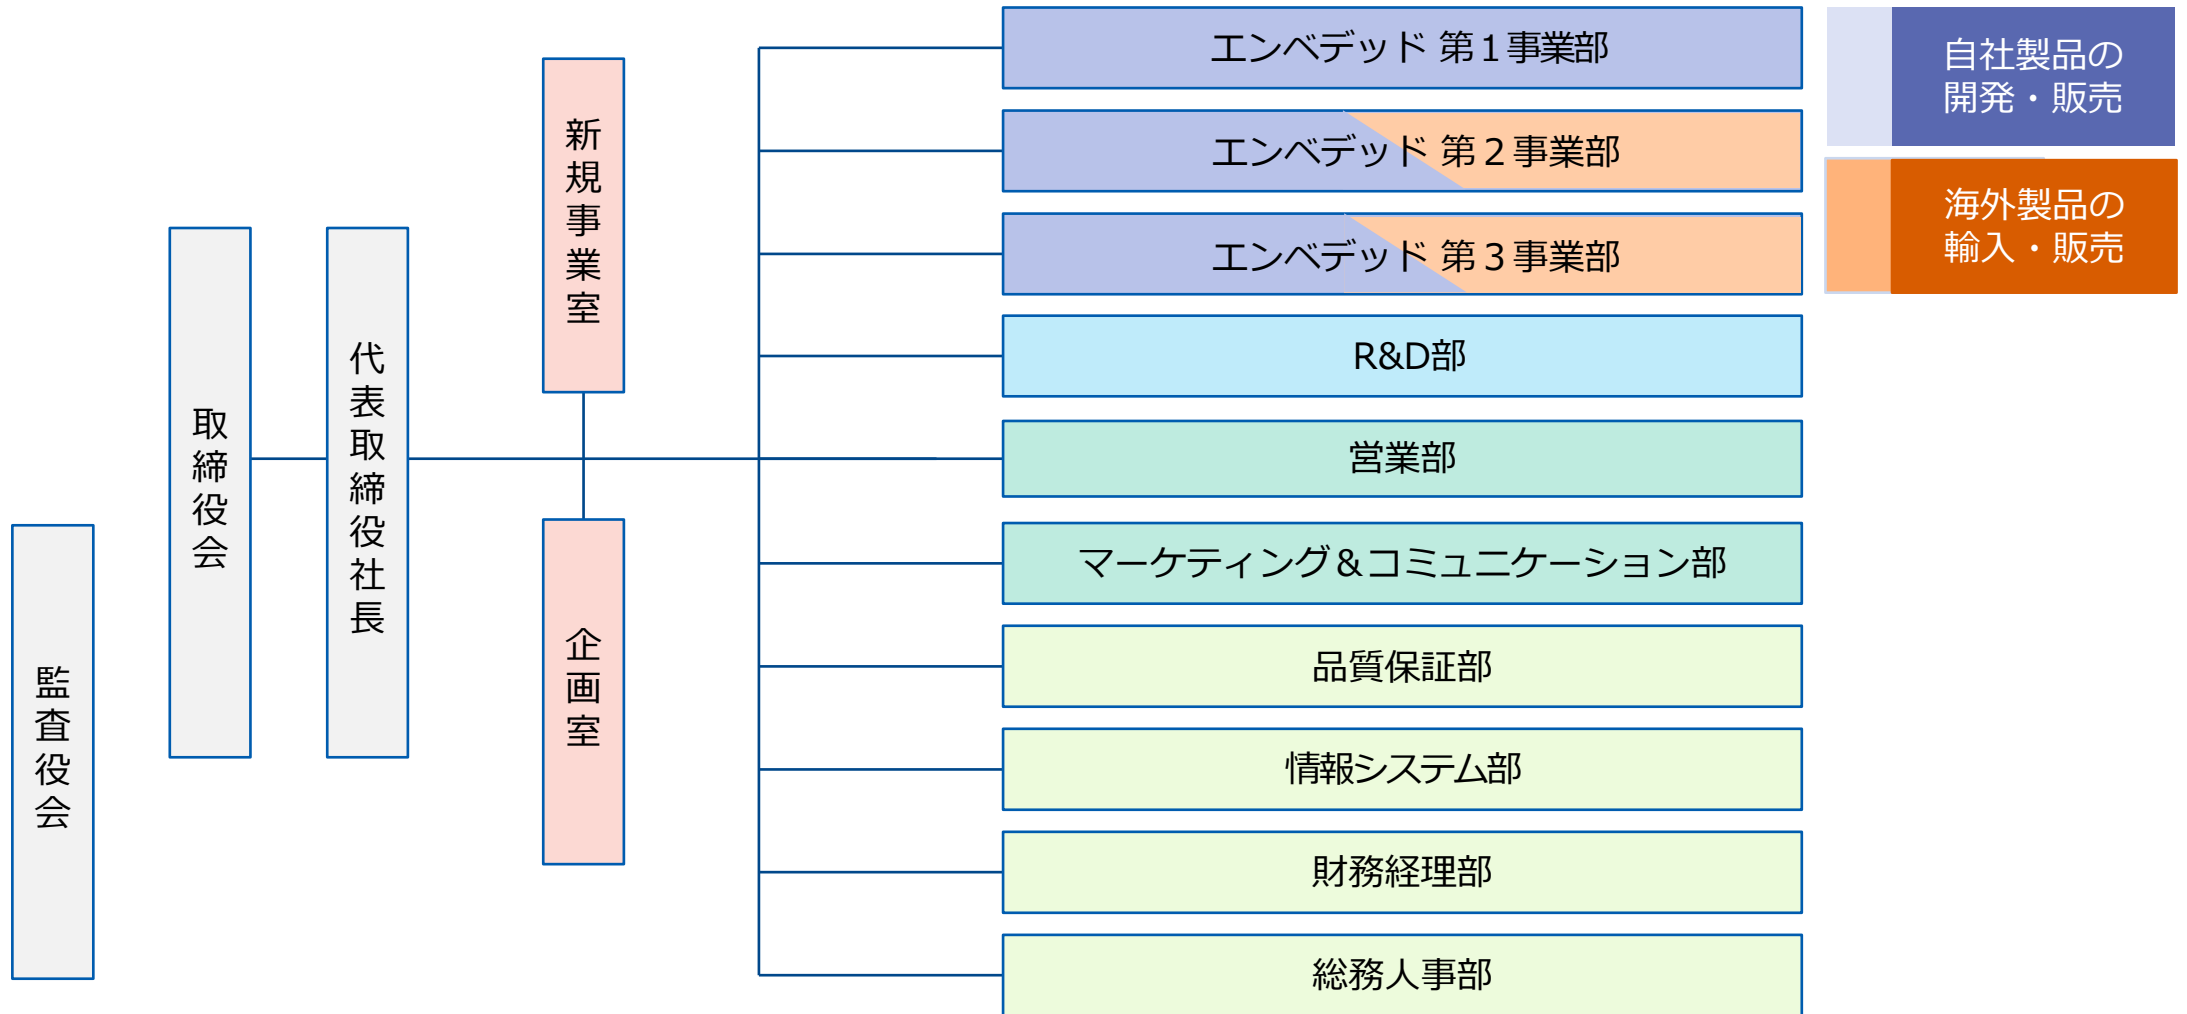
監査役会

取締役会

代表取締役社長

新規事業室

企画室

エンベデッド 第１事業部

エンベデッド 第２事業部

エンベデッド 第３事業部

R&D部

営業部

マーケティング＆コミュニケーション部

品質保証部

情報システム部

財務経理部

総務人事部

自社製品の開発・販売

海外製品の輸入・販売